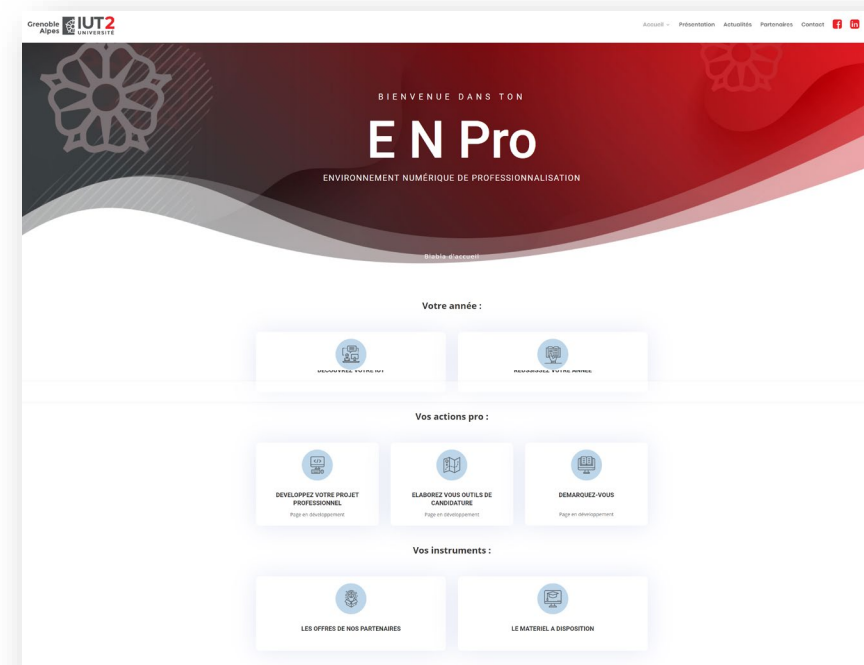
Grenoble Alpes IUT2 UNIVERSITÉ

Accueil Présentation Actualités Partenaires Contact

BIENVENUE DANS TON

E N Pro

ENVIRONNEMENT NUMÉRIQUE DE PROFESSIONNALISATION

Blabla d'accueil

Votre année :

DECOUVREZ VOTRE IUT

REUSSISSEZ VOTRE ANNEE

Vos actions pro :

DEVELOPPEZ VOTRE PROJET PROFESSIONNEL

Page en développement

ELABOREZ VOS OUTILS DE CANDIDATURE

Page en développement

DEMARQUEZ-VOUS

Page en développement

Vos instruments :

LES OFFRES DE NOS PARTENAIRES

LE MATERIEL A DISPOSITION